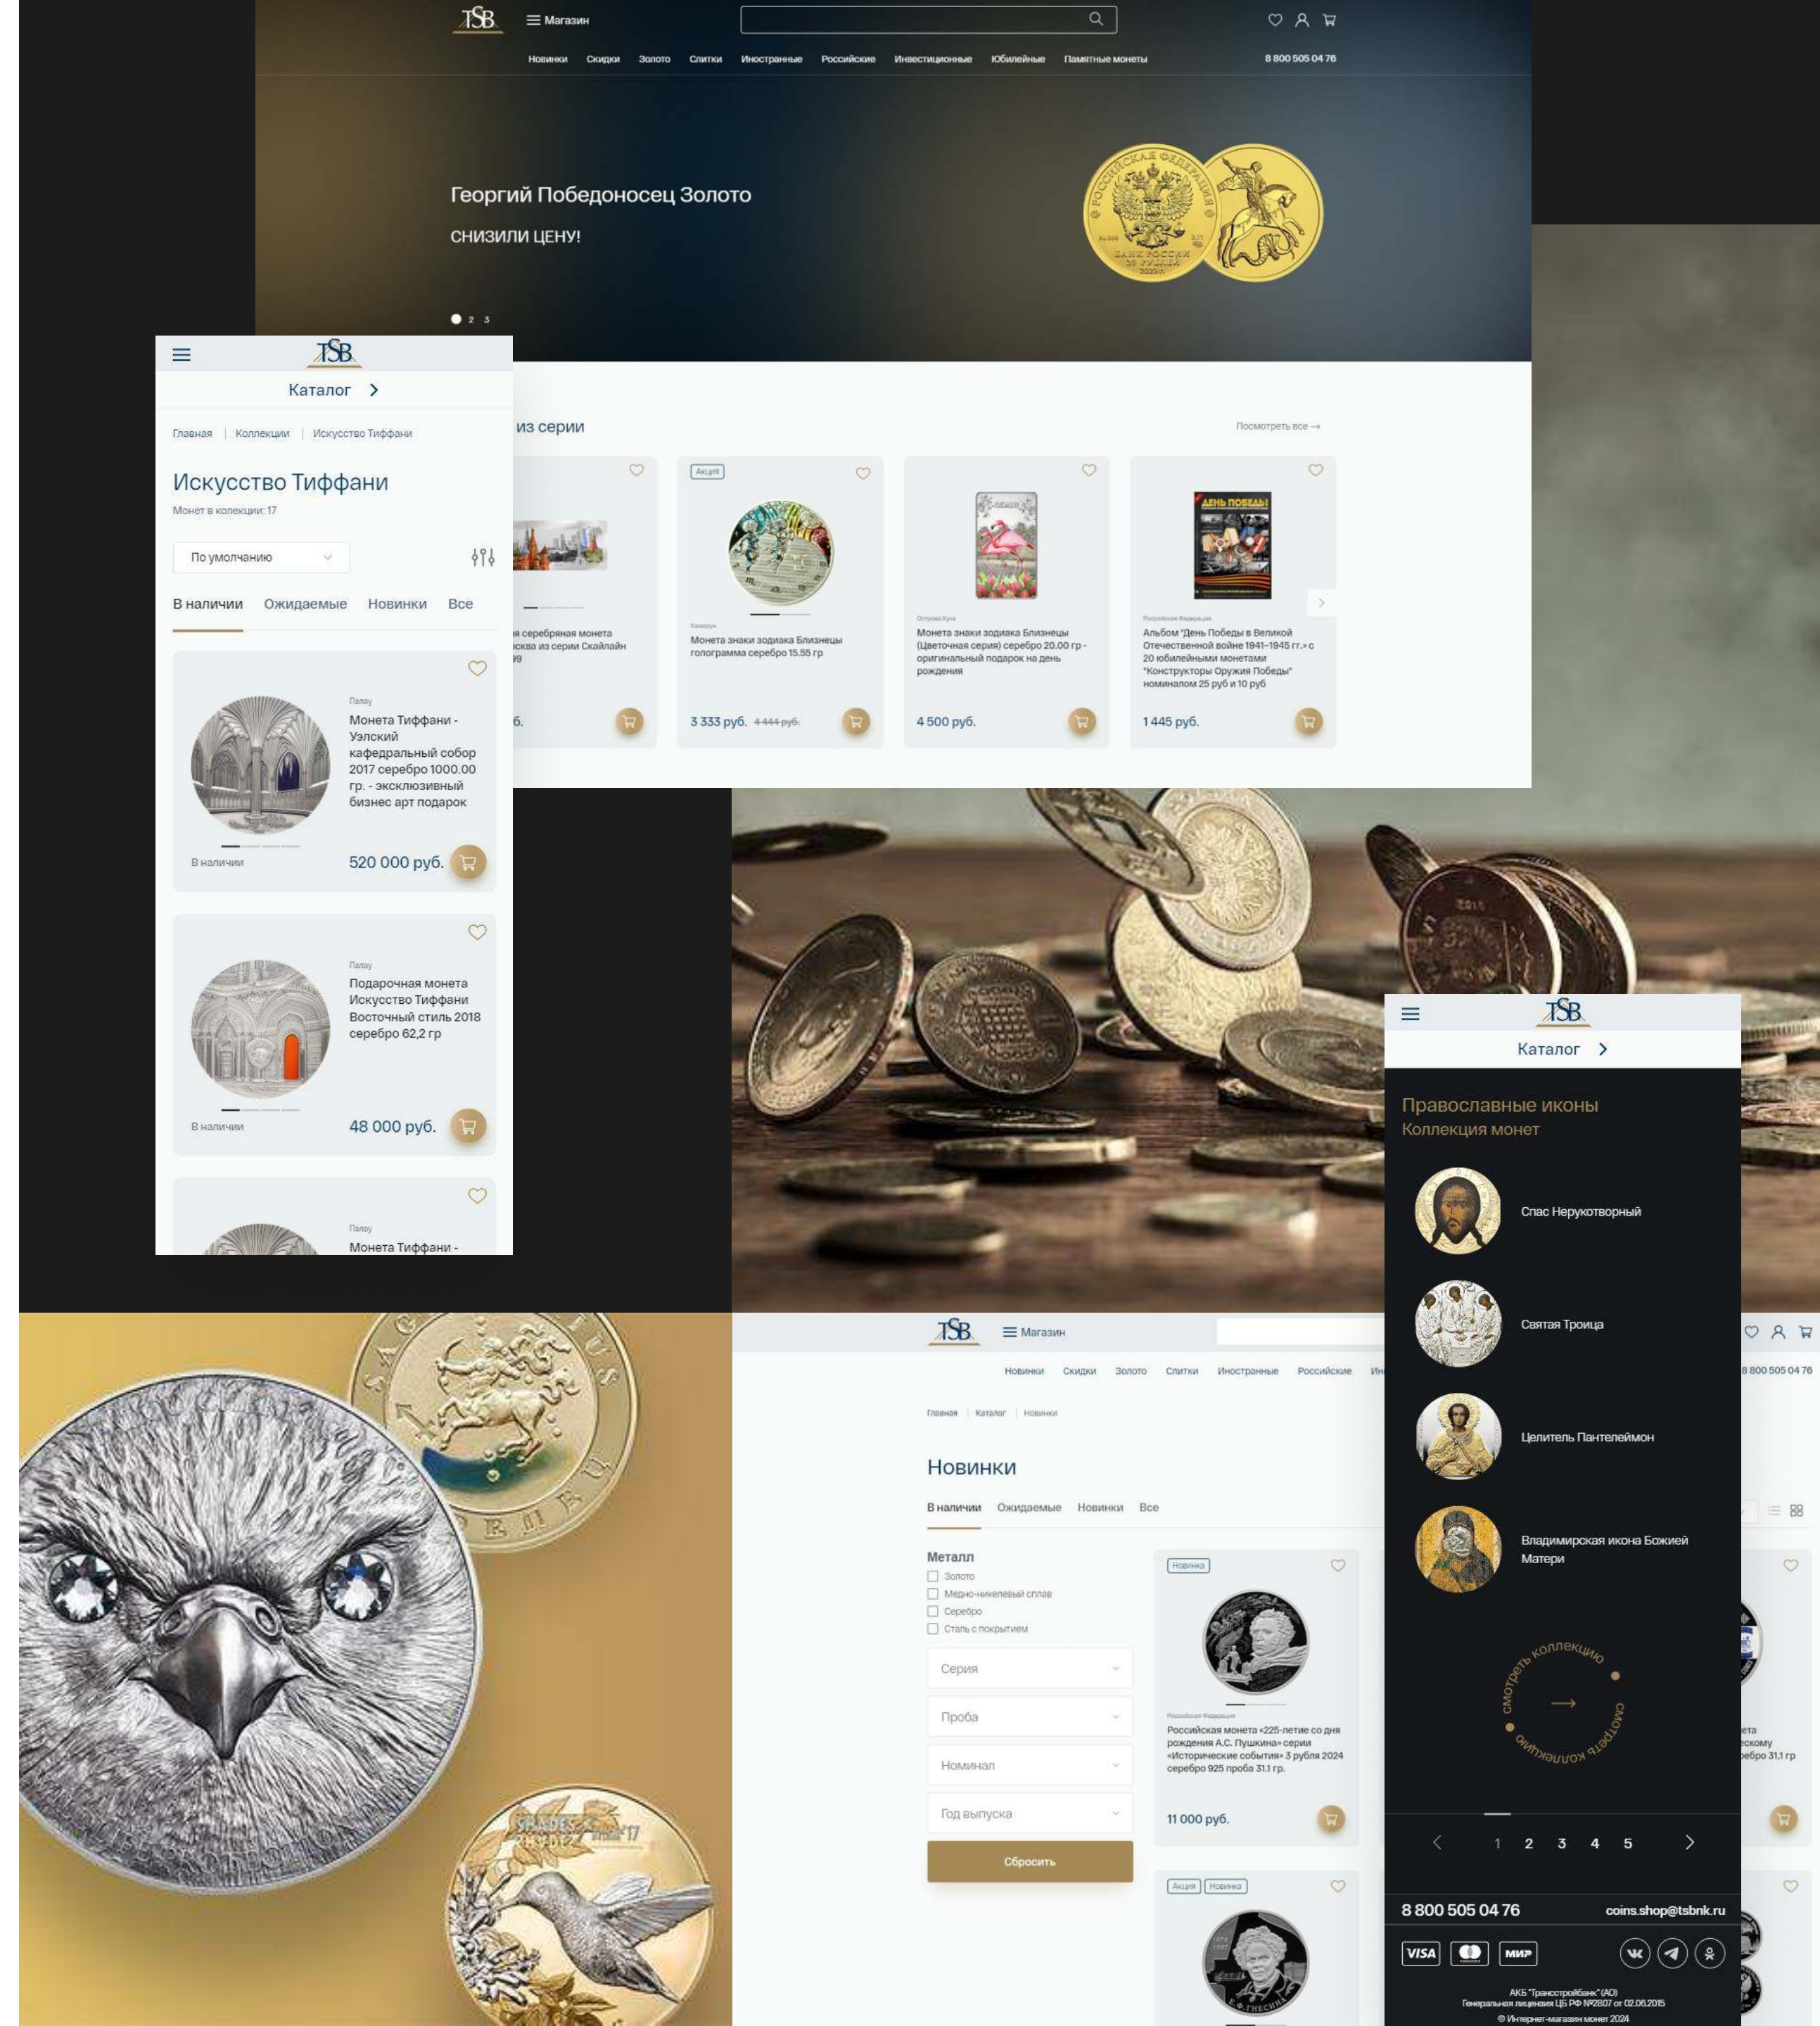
TSB Магазин

Новинки Скидки Золото Слитки Иностранные Российские Инвестиционные Юбилейные Памятные монеты 8 800 505 04 76

Георгий Победоносец Золото

СНИЗИЛИ ЦЕНУ!

1 2 3

TSB

Каталог >

Главная | Коллекции | Искусство Тиффани

Искусство Тиффани

Монет в коллекции: 17

По умолчанию

В наличии Ожидаемые Новинки Все

Палау

Монета Тиффани - Уэлский кафедральный собор 2017 серебро 1000.00 гр. - эксклюзивный бизнес арт подарок

В наличии 520 000 руб.

Палау

Подарочная монета Искусство Тиффани Восточный стиль 2018 серебро 62,2 гр

В наличии 48 000 руб.

Палау

Монета Тиффани -

из серии

Посмотреть все →

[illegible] серебряная монета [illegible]сква из серии Скайлайн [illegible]

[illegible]б.

Акция

Камерун

Монета знаки зодиака Близнецы голограмма серебро 15.55 гр

3 333 руб. 4 444 руб.

Острова Кука

Монета знаки зодиака Близнецы (Цветочная серия) серебро 20.00 гр - оригинальный подарок на день рождения

4 500 руб.

Российская Федерация

Альбом "День Победы в Великой Отечественной войне 1941-1945 гг.» с 20 юбилейными монетами "Конструкторы Оружия Победы" номиналом 25 руб и 10 руб

1 445 руб.

TSB

Каталог >

Православные иконы
Коллекция монет

Спас Нерукотворный

Святая Троица

Целитель Пантелеймон

Владимирская икона Божией Матери

смотреть коллекцию смотреть коллекцию

1 2 3 4 5

8 800 505 04 76 coins.shop@tsbnk.ru

VISA МИР

АКБ "Трансстройбанк" (АО)
Генеральная лицензия ЦБ РФ №2807 от 02.06.2015
© Интернет-магазин монет 2024

TSB Магазин

Новинки Скидки Золото Слитки Иностранные Российские Ин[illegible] 8 800 505 04 76

Главная | Каталог | Новинки

Новинки

В наличии Ожидаемые Новинки Все

Металл
Золото
Медно-никелевый сплав
Серебро
Сталь с покрытием

Серия
Проба
Номинал
Год выпуска

Сбросить

Новинка

Российская Федерация

Российская монета «225-летие со дня рождения А.С. Пушкина» серии «Исторические события» 3 рубля 2024 серебро 925 проба 31.1 гр.

11 000 руб.

Акция Новинка

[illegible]ета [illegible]ескому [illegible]ебро 31,1 гр